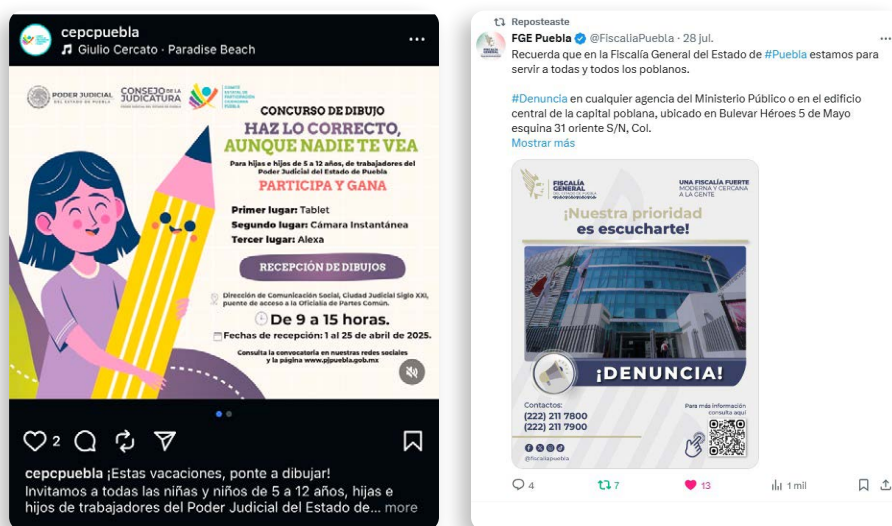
cepcpuebla
Giulio Cercato · Paradise Beach

PODER JUDICIAL DEL ESTADO DE PUEBLA
CONSEJO DE LA JUDICATURA
COMITÉ ESCOLAR DE ENFERMERÍA

CONCURSO DE DIBUJO
HAZ LO CORRECTO, AUNQUE NADIE TE VEA
Para hijas e hijos de 5 a 12 años, de trabajadores del Poder Judicial del Estado de Puebla
PARTICIPA Y GANA

Primer lugar: Tablet
Segundo lugar: Cámara Instantánea
Tercer lugar: Alexa

RECEPCIÓN DE DIBUJOS

Dirección de Comunicación Social, Ciudad Judicial Siglo XXI, puente de acceso a la Oficialía de Partes Común.
De 9 a 15 horas.
Fechas de recepción: 1 al 25 de abril de 2025.
Consulta la convocatoria en nuestras redes sociales y la página www.pjpuebla.gob.mx

2

cepcpuebla ¡Estas vacaciones, ponte a dibujar!
Invitamos a todas las niñas y niños de 5 a 12 años, hijas e hijos de trabajadores del Poder Judicial del Estado de... more

Reposteaste
FGE Puebla @FiscaliaPuebla · 28 jul.
Recuerda que en la Fiscalía General del Estado de #Puebla estamos para servir a todas y todos los poblanos.

#Denuncia en cualquier agencia del Ministerio Público o en el edificio central de la capital poblana, ubicado en Bulevar Héroes 5 de Mayo esquina 31 oriente S/N, Col.
Mostrar más

FISCALÍA GENERAL DEL ESTADO DE PUEBLA
UNA FISCALÍA FUERTE MODERNA Y CERCANA A LA GENTE
¡Nuestra prioridad es escucharte!
¡DENUNCIA!
Contactos:
(222) 211 7800
(222) 211 7900
Para más información consulta aquí
@fiscaliapuebla

4
7
13
1 mil